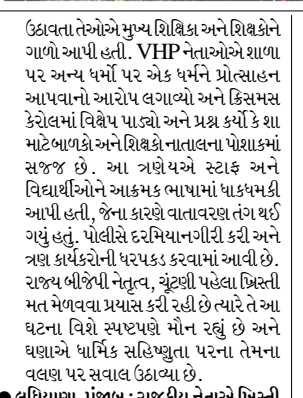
ઉઠાવતા તેઓએ મુખ્ય શિક્ષિકા અને શિક્ષકોને ગાળો આપી હતી. VHP નેતાઓએ શાળા પર અન્ય ધર્મો પર એક ધર્મને પ્રોત્સાહન આપવાનો આરોપ લગાવ્યો અને ક્રિસમસ કેરોલમાં વિક્ષેપ પાડ્યો અને પ્રશ્ન કર્યો કે શા માટે બાળકો અને શિક્ષકો નાતાલના પોશાકમાં સજ્જ છે. આ ત્રણેયએ સ્ટાફ અને વિદ્યાર્થીઓને આક્રમક ભાષામાં ધાકધમકી આપી હતી, જેના કારણે વાતાવરણ તંગ થઈ ગયું હતું. પોલીસે દરમિયાનગીરી કરી અને ત્રણ કાર્યકરોની ધરપકડ કરવામાં આવી છે. રાજ્ય બીજેપી નેતૃત્વ, ચૂંટણી પહેલા ખ્રિસ્તી મત મેળવવા પ્રયાસ કરી રહી છે ત્યારે તે આ ઘટના વિશે સ્પષ્ટપણે મૌન રહ્યું છે અને ઘણાએ ધાર્મિક સહિષ્ણુતા પરના તેમના વલણ પર સવાલ ઉઠાવ્યા છે.

● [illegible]